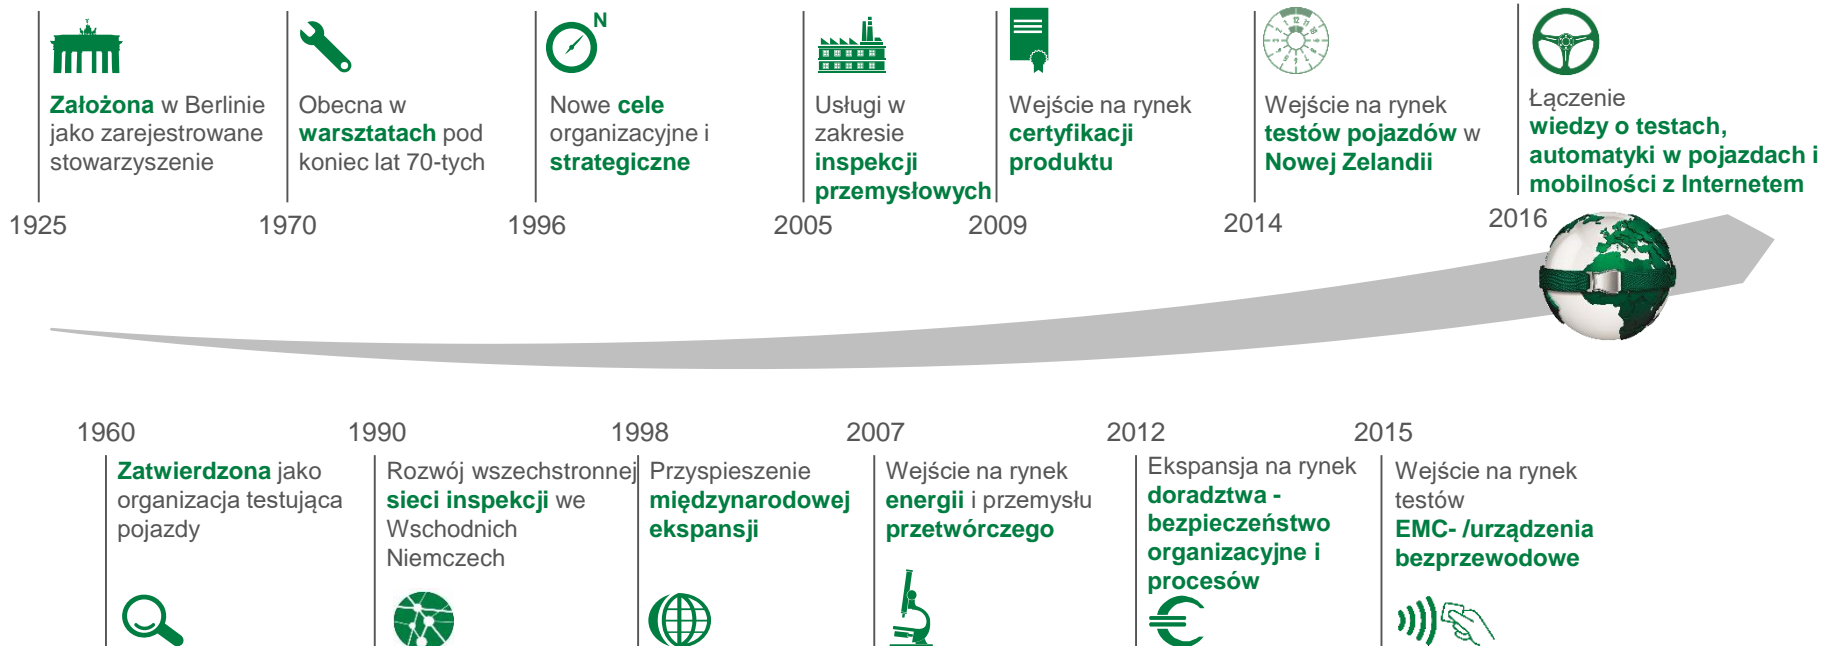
N

**Założona** w Berlinie jako zarejestrowane stowarzyszenie
1925

Obecna w **warsztatach** pod koniec lat 70-tych
1970

Nowe **cele** organizacyjne i **strategiczne**
1996

Usługi w zakresie **inspekcji przemysłowych**
2005

Wejście na rynek **certyfikacji produktu**
2009

Wejście na rynek **testów pojazdów** w **Nowej Zelandii**
2014

Łączenie **wiedzy o testach, automatyki w pojazdach i mobilności z Internetem**
2016

1960
**Zatwierdzona** jako organizacja testująca pojazdy

1990
Rozwój wszechstronnej **sieci inspekcji** we Wschodnich Niemczech

1998
Przyspieszenie **międzynarodowej ekspansji**

2007
Wejście na rynek **energii** i przemysłu **przetwórczego**

2012
Ekspansja na rynek **doradztwa - bezpieczeństwo organizacyjne i procesów**

2015
Wejście na rynek testów **EMC- /urządzenia bezprzewodowe**